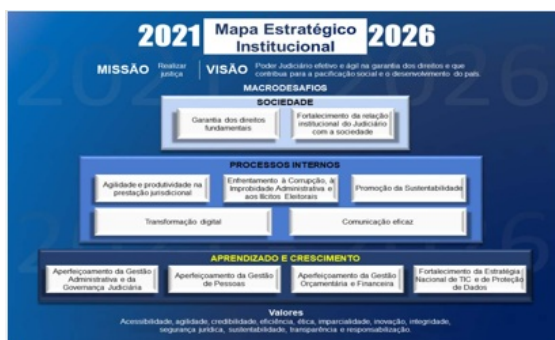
2021 Mapa Estratégico Institucional 2026

MISSÃO Realizar justiça | VISÃO Poder Judiciário efetivo e ágil na garantia dos direitos e que contribua para a pacificação social e o desenvolvimento do país.

MACRODESAFIOS

SOCIEDADE

Garantia dos direitos fundamentais

Fortalecimento da relação institucional do Judiciário com a sociedade

PROCESSOS INTERNOS

Agilidade e produtividade na prestação jurisdicional

Enfrentamento à Corrupção, à Improbidade Administrativa e aos Ilícitos Eleitorais

Promoção da Sustentabilidade

Transformação digital

Comunicação eficaz

APRENDIZADO E CRESCIMENTO

Aperfeiçoamento da Gestão Administrativa e da Governança Judiciária

Aperfeiçoamento da Gestão de Pessoas

Aperfeiçoamento da Gestão Orçamentária e Financeira

Fortalecimento da Estratégia Nacional de TIC e de Proteção de Dados

Valores

Acessibilidade, agilidade, credibilidade, eficiência, ética, imparcialidade, inovação, integridade, segurança jurídica, sustentabilidade, transparência e responsabilização.